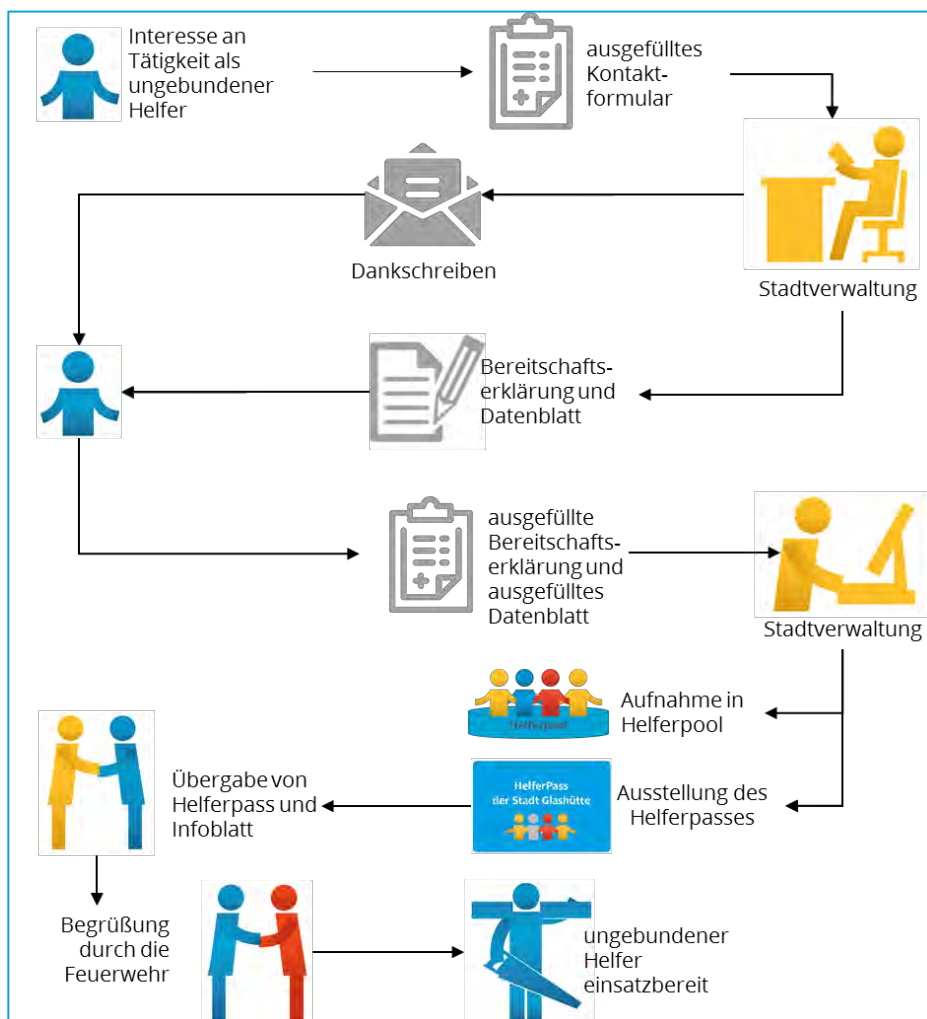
Interesse an Tätigkeit als ungebundener Helfer

ausgefülltes Kontaktformular

Dankschreiben

Stadtverwaltung

Bereitschaftserklärung und Datenblatt

ausgefüllte Bereitschaftserklärung und ausgefülltes Datenblatt

Stadtverwaltung

Helferpool

Aufnahme in Helferpool

HelferPass der Stadt Glashütte

Übergabe von Helferpass und Infoblatt

Ausstellung des Helferpasses

Begrüßung durch die Feuerwehr

ungebundener Helfer einsatzbereit